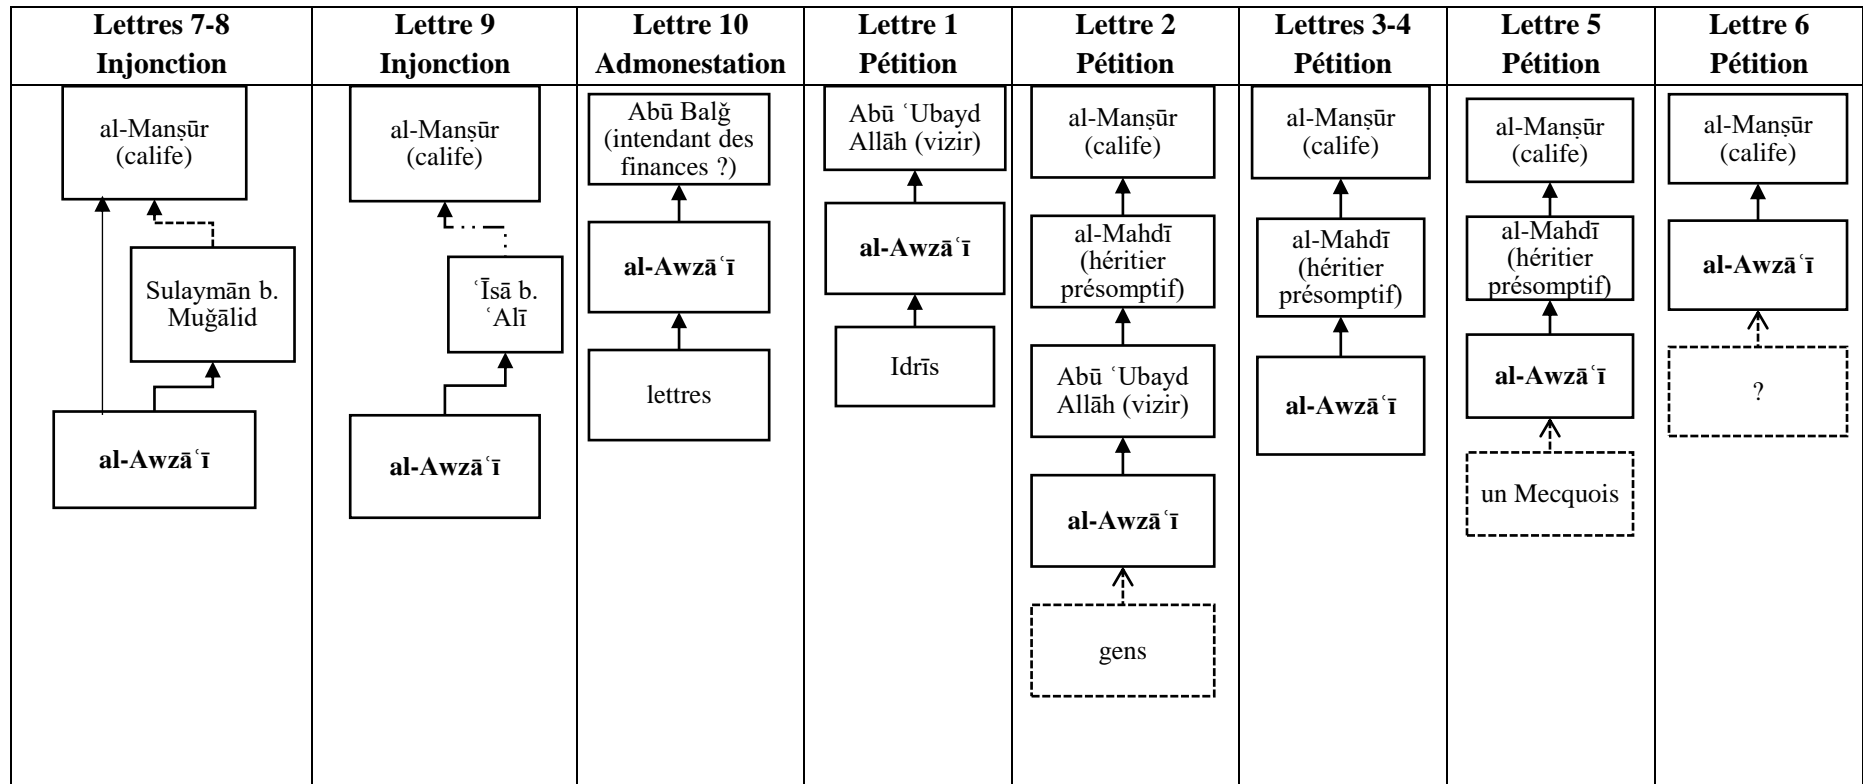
| Lettres 7-8 Injonction | Lettre 9 Injonction | Lettre 10 Admonestation | Lettre 1 Pétition | Lettre 2 Pétition | Lettres 3-4 Pétition | Lettre 5 Pétition | Lettre 6 Pétition |
|---|---|---|---|---|---|---|---|
| al-Manṣūr (calife) Sulaymān b. Muğālid **al-Awzāʿī** | al-Manṣūr (calife) ʿĪsā b. ʿAlī **al-Awzāʿī** | Abū Balğ (intendant des finances ?) **al-Awzāʿī** lettres | Abū ʿUbayd Allāh (vizir) **al-Awzāʿī** Idrīs | al-Manṣūr (calife) al-Mahdī (héritier présomptif) Abū ʿUbayd Allāh (vizir) **al-Awzāʿī** gens | al-Manṣūr (calife) al-Mahdī (héritier présomptif) **al-Awzāʿī** | al-Manṣūr (calife) al-Mahdī (héritier présomptif) **al-Awzāʿī** un Mecquois | al-Manṣūr (calife) **al-Awzāʿī** ? |